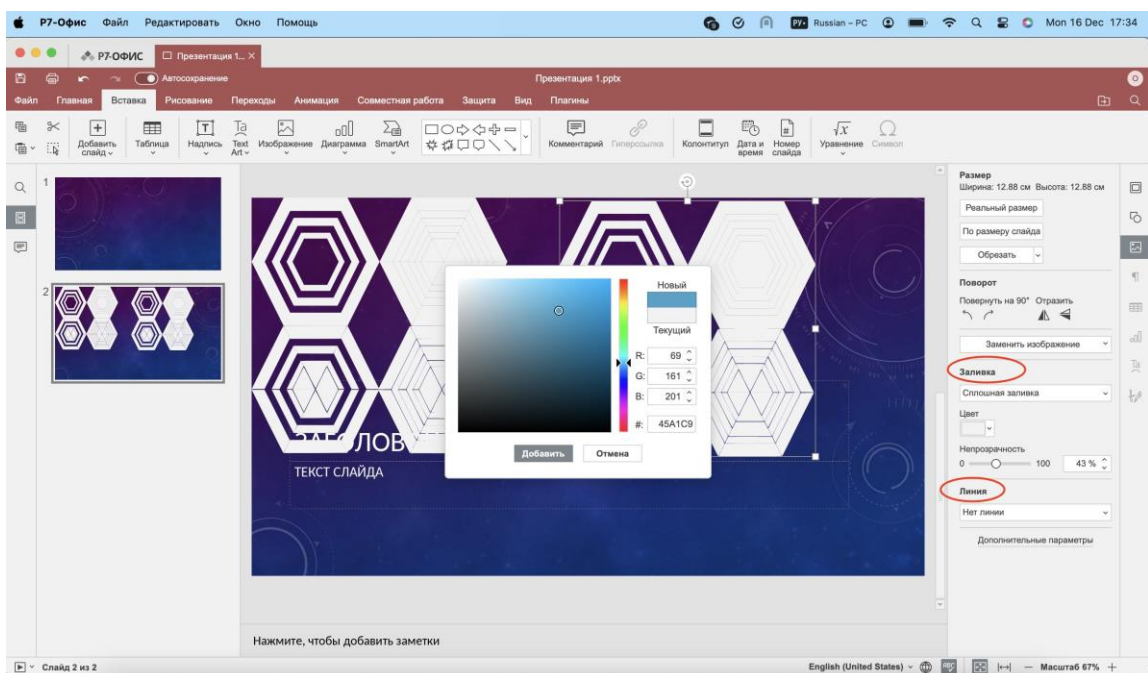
Р7-Офис Файл Редактировать Окно Помощь

Russian – PC Mon 16 Dec 17:34

Р7-ОФИС Презентация 1...

Автосохранение

Презентация 1.pptx

Файл Главная Вставка Рисование Переходы Анимация Совместная работа Защита Вид Плагины

Добавить слайд Таблица Надпись Text Art Изображение Диаграмма SmartArt Комментарий Гиперссылка Колонтитул Дата и время Номер слайда Уравнение Символ

1

2

Новый

Текущий

R: 69

G: 161

B: 201

#: 45A1C9

Добавить Отмена

ЗАГ ЛОВ

ТЕКСТ СЛАЙДА

Нажмите, чтобы добавить заметки

Размер
Ширина: 12.88 см Высота: 12.88 см

Реальный размер

По размеру слайда

Обрезать

Поворот

Повернуть на 90° Отразить

Заменить изображение

Заливка

Сплошная заливка

Цвет

Непрозрачность

0 100 43 %

Линия

Нет линии

Дополнительные параметры

Слайд 2 из 2

English (United States) Масштаб 67%